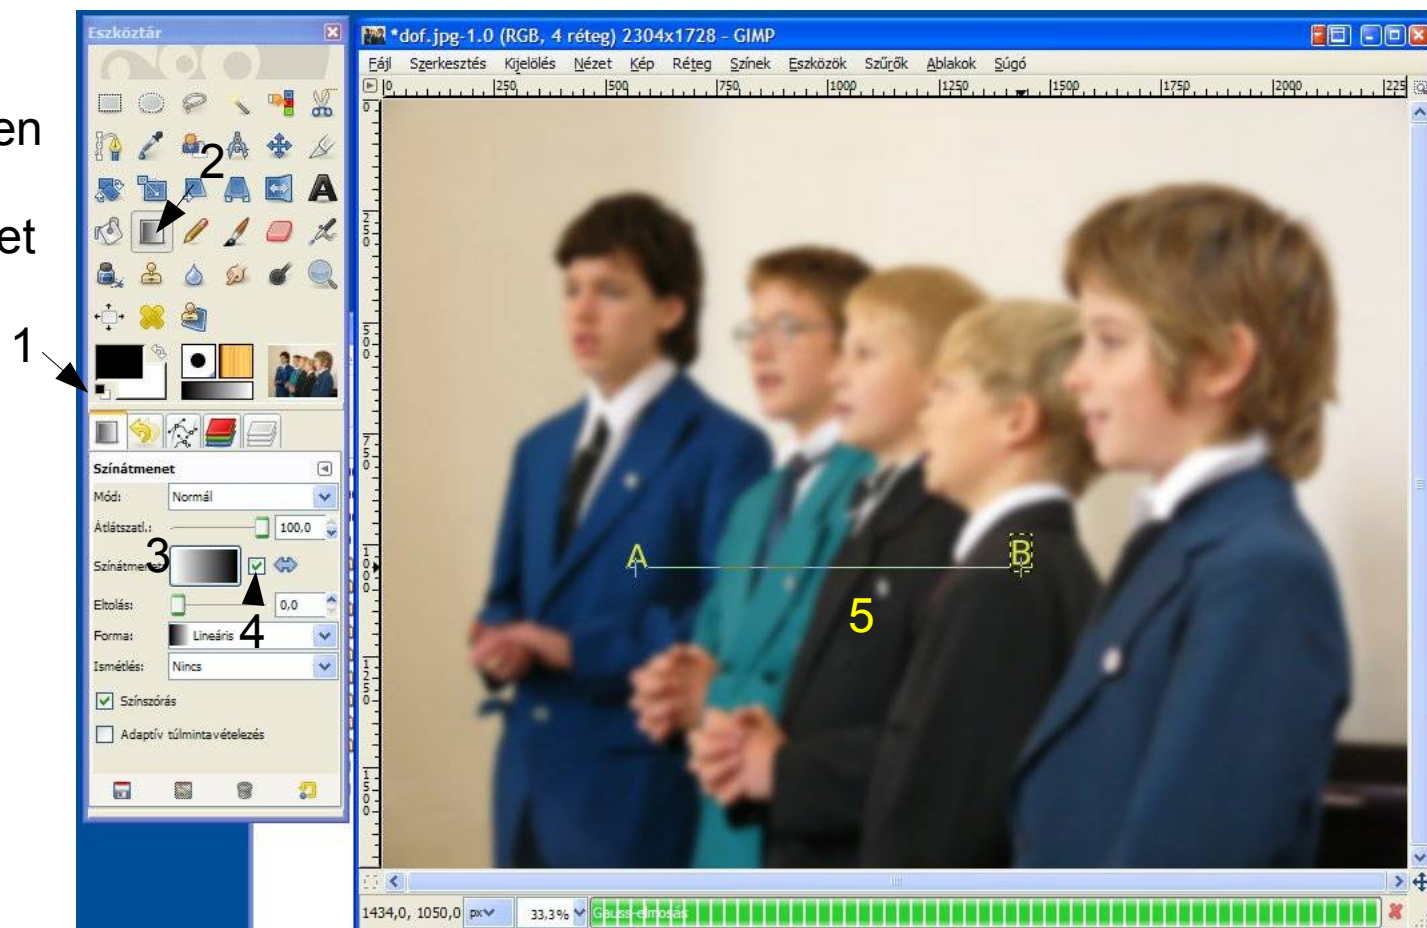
en

et

Eszköztár

2

1

Színátmenet

Mód: Normál

Átlátszatl.: 100,0

Színátme 3

4

Eltolás: 0,0

Forma: Lineáris

Ismétlés: Nincs

Színszórás

Adaptív túlmintavételezés

*dof.jpg-1.0 (RGB, 4 réteg) 2304x1728 - GIMP

Fájl Szerkesztés Kijelölés Nézet Kép Réteg Színek Eszközök Szűrők Ablakok Súgó

0 250 500 750 1000 1250 1500 1750 2000 225

A

B

5

1434,0, 1050,0 px 33,3% Gauss-elmosás